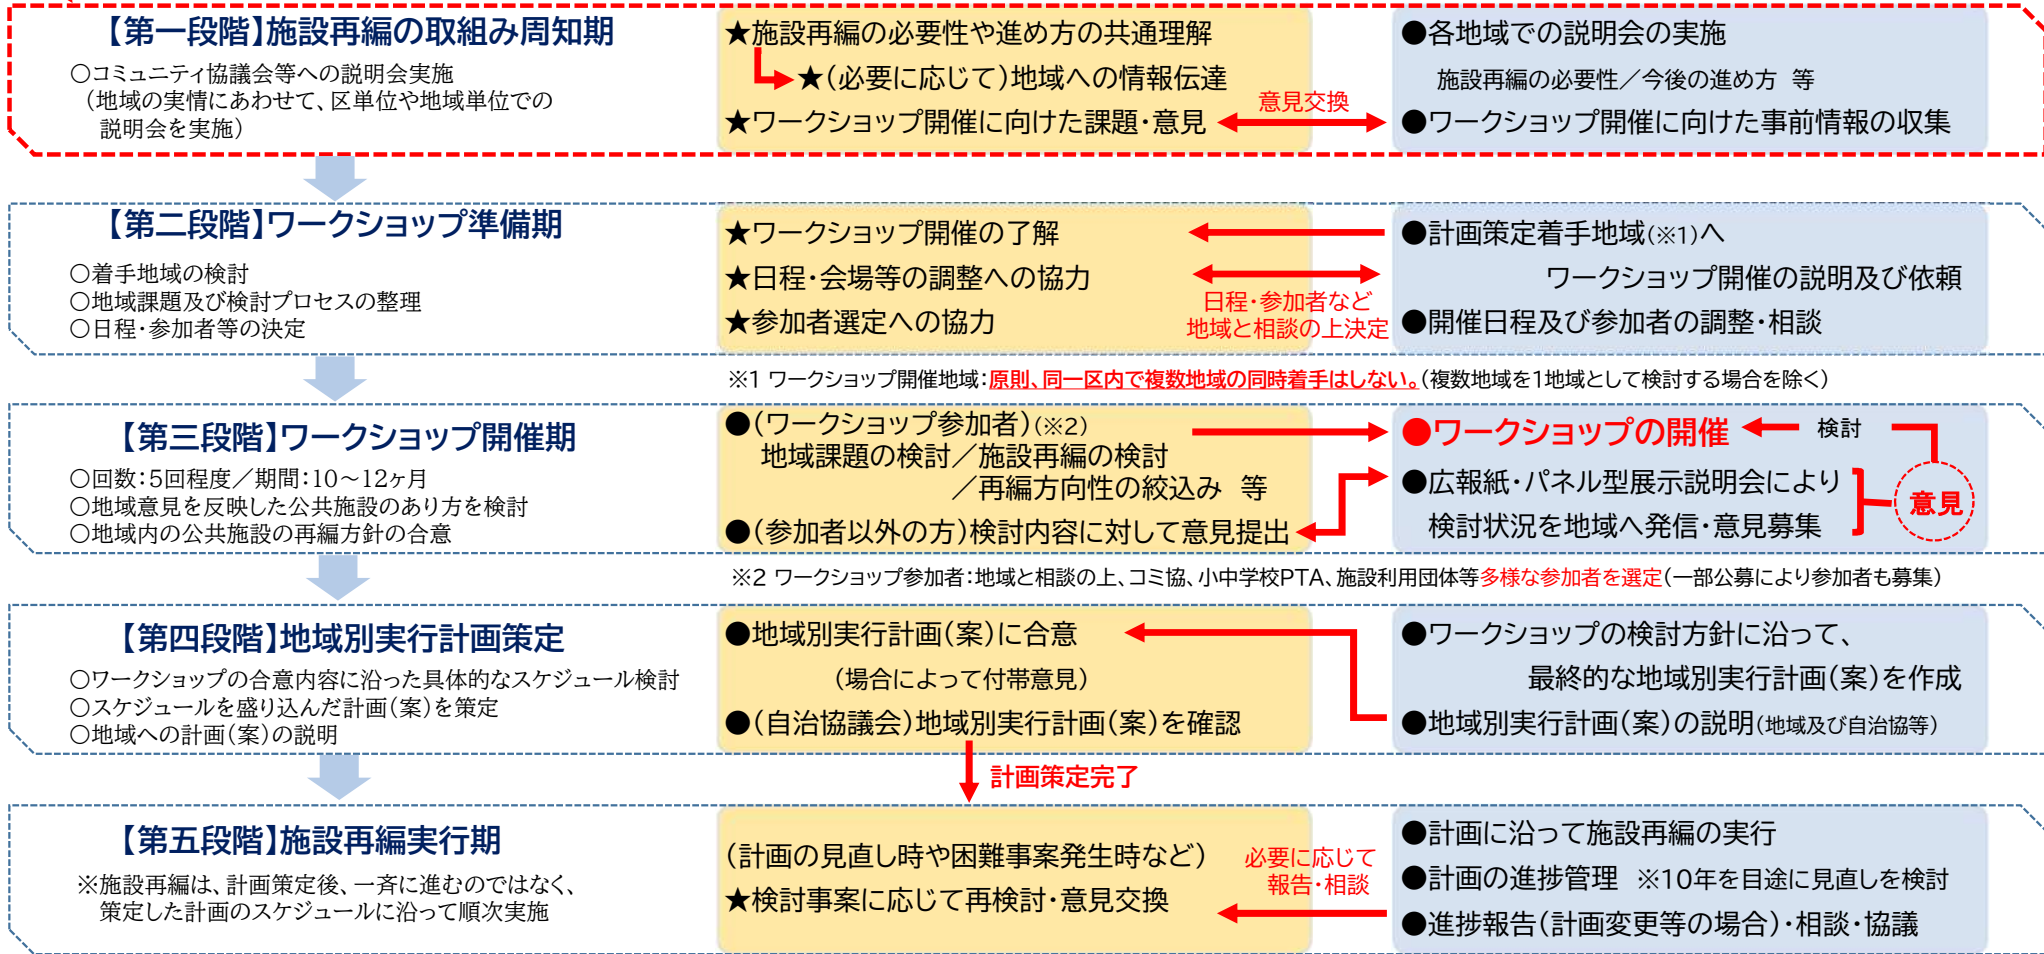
【第一段階】施設再編の取組み周知期

○コミュニティ協議会等への説明会実施
（地域の実情にあわせて、区単位や地域単位での説明会を実施）

★施設再編の必要性や進め方の共通理解
★（必要に応じて）地域への情報伝達
★ワークショップ開催に向けた課題・意見

意見交換

●各地域での説明会の実施
施設再編の必要性／今後の進め方 等
●ワークショップ開催に向けた事前情報の収集

【第二段階】ワークショップ準備期

○着手地域の検討
○地域課題及び検討プロセスの整理
○日程・参加者等の決定

★ワークショップ開催の了解
★日程・会場等の調整への協力
★参加者選定への協力

日程・参加者など地域と相談の上決定

●計画策定着手地域(※1)へ
ワークショップ開催の説明及び依頼
●開催日程及び参加者の調整・相談

※1 ワークショップ開催地域：原則、同一区内で複数地域の同時着手はしない。(複数地域を1地域として検討する場合を除く)

【第三段階】ワークショップ開催期

○回数：5回程度／期間：10～12ヶ月
○地域意見を反映した公共施設のあり方を検討
○地域内の公共施設の再編方針の合意

●（ワークショップ参加者）(※2)
地域課題の検討／施設再編の検討
／再編方向性の絞込み 等
●（参加者以外の方）検討内容に対して意見提出

●ワークショップの開催
検討
●広報紙・パネル型展示説明会により
検討状況を地域へ発信・意見募集
意見

※2 ワークショップ参加者：地域と相談の上、コミ協、小中学校PTA、施設利用団体等多様な参加者を選定(一部公募により参加者も募集)

【第四段階】地域別実行計画策定

○ワークショップの合意内容に沿った具体的なスケジュール検討
○スケジュールを盛り込んだ計画（案）を策定
○地域への計画（案）の説明

●地域別実行計画（案）に合意
（場合によって付帯意見）
●（自治協議会）地域別実行計画（案）を確認

●ワークショップの検討方針に沿って、
最終的な地域別実行計画（案）を作成
●地域別実行計画（案）の説明(地域及び自治協等)

計画策定完了

【第五段階】施設再編実行期

※施設再編は、計画策定後、一斉に進むのではなく、策定した計画のスケジュールに沿って順次実施

（計画の見直し時や困難事案発生時など）
★検討事案に応じて再検討・意見交換

必要に応じて報告・相談

●計画に沿って施設再編の実行
●計画の進捗管理 ※10年を目途に見直しを検討
●進捗報告（計画変更等の場合）・相談・協議